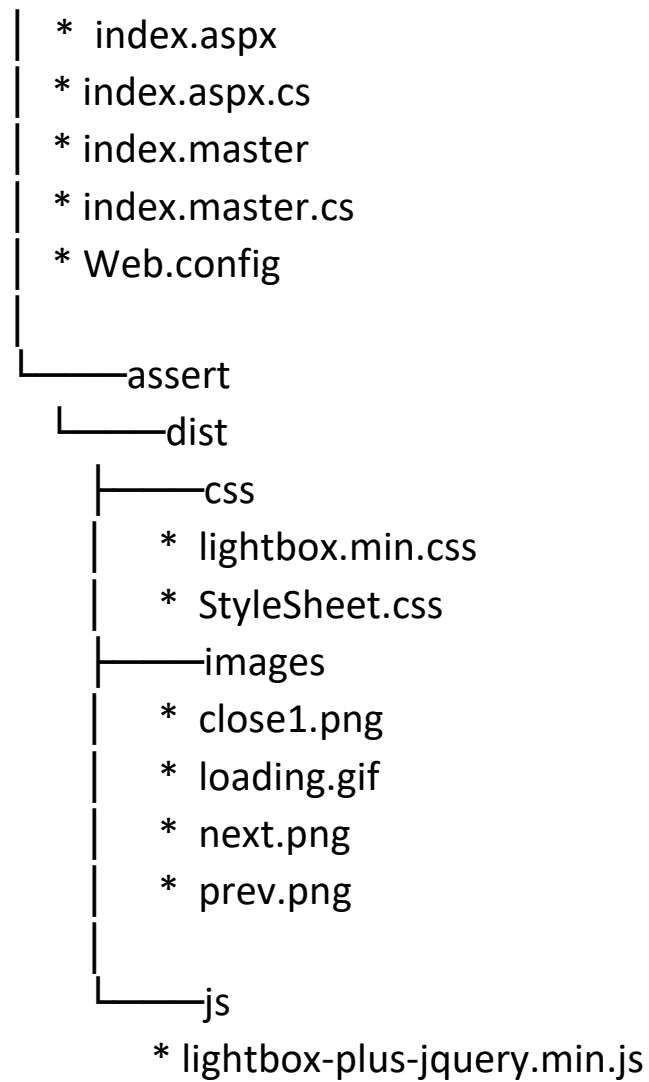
│ * index.aspx
│ * index.aspx.cs
│ * index.master
│ * index.master.cs
│ * Web.config
│
└───assert
  └───dist
    ├───css
    │ * lightbox.min.css
    │ * StyleSheet.css
    ├───images
    │ * close1.png
    │ * loading.gif
    │ * next.png
    │ * prev.png
    │
    └───js
      * lightbox-plus-jquery.min.js